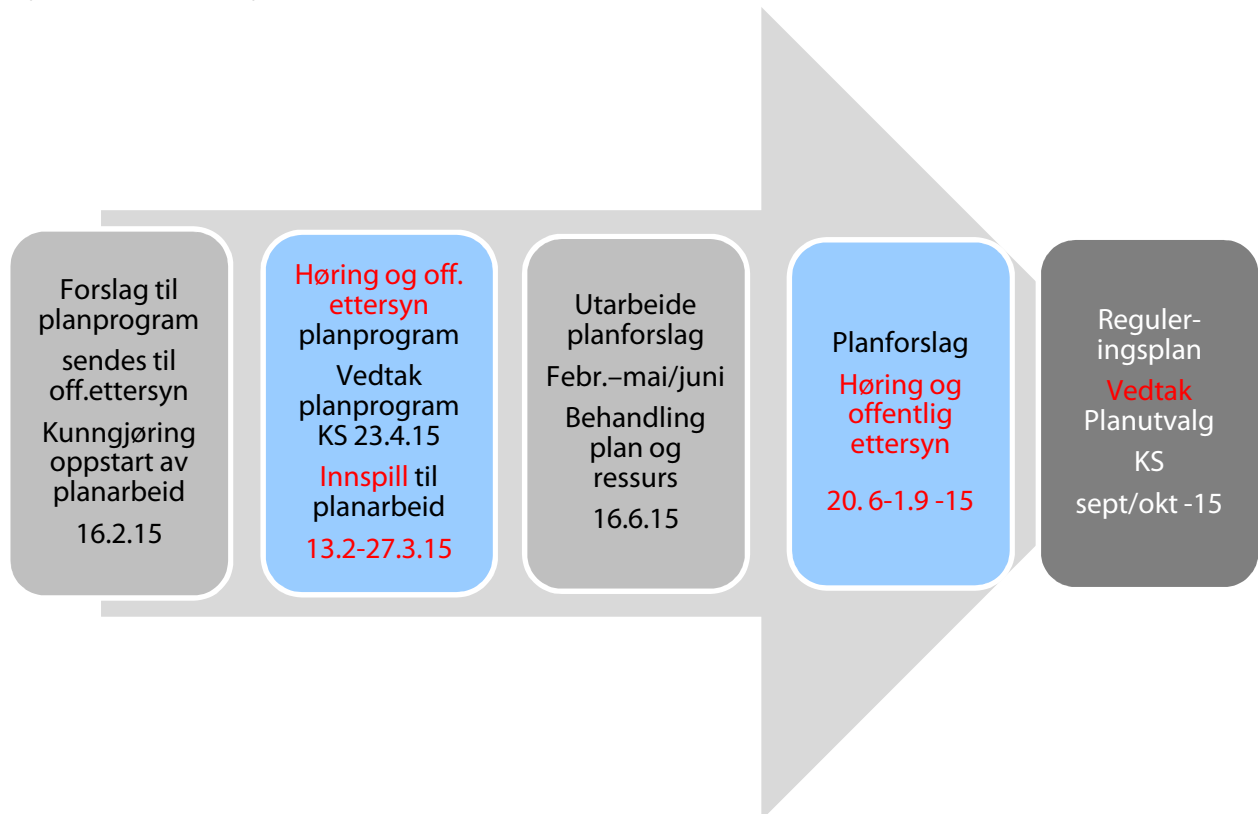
Forslag til planprogram

sendes til off.ettersyn

Kunngjøring oppstart av planarbeid

16.2.15

Høring og off. ettersyn planprogram

Vedtak planprogram KS 23.4.15

Innspill til planarbeid

13.2-27.3.15

Utarbeide planforslag

Febr.–mai/juni

Behandling plan og ressurs

16.6.15

Planforslag

Høring og offentlig ettersyn

20. 6-1.9 -15

Reguleringsplan

Vedtak

Planutvalg

KS

sept/okt -15